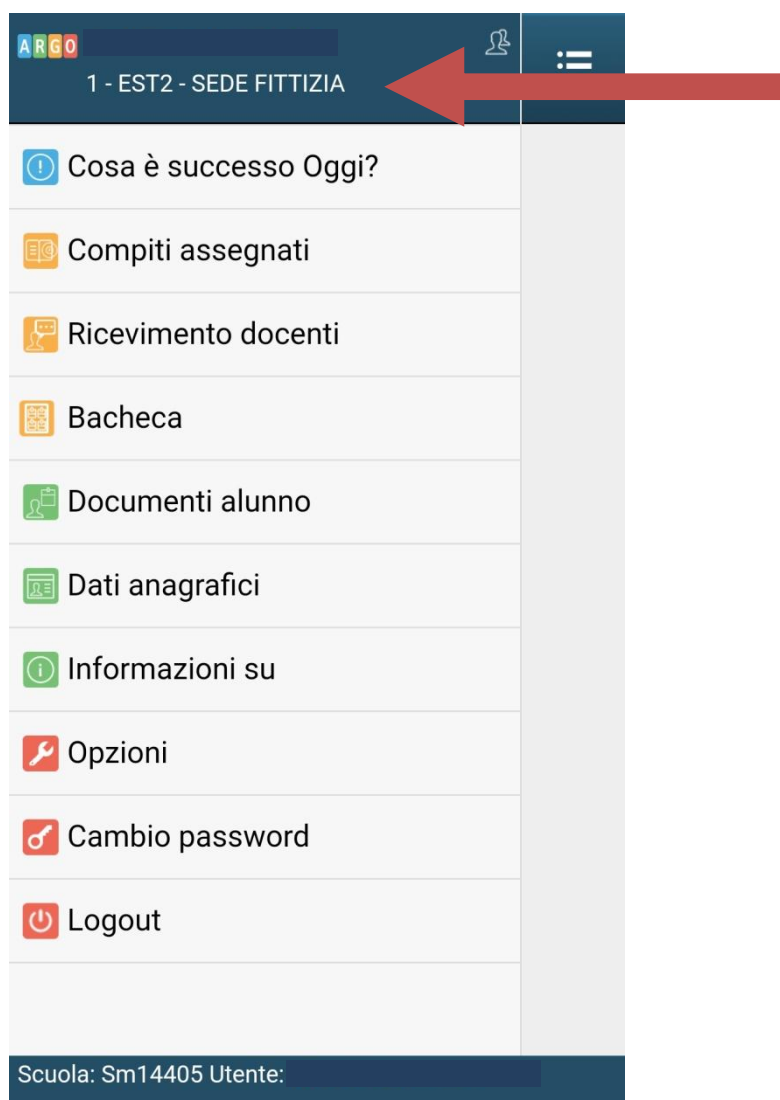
ARGO
1 - EST2 - SEDE FITTIZIA

Cosa è successo Oggi?

Compiti assegnati

Ricevimento docenti

Bacheca

Documenti alunno

Dati anagrafici

Informazioni su

Opzioni

Cambio password

Logout

Scuola: Sm14405 Utente: